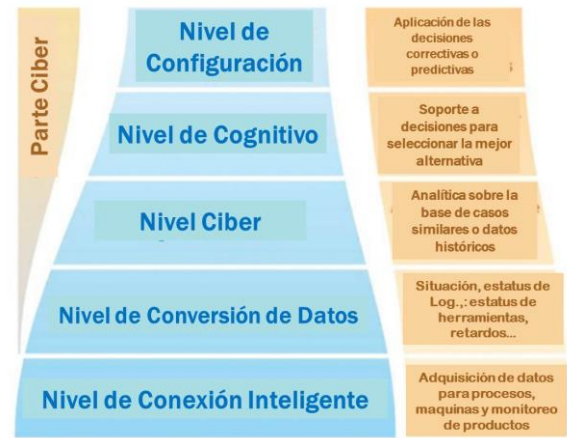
Parte Ciber

Nivel de Configuración

Aplicación de las decisiones correctivas o predictivas

Nivel de Cognitivo

Soporte a decisiones para seleccionar la mejor alternativa

Nivel Ciber

Analítica sobre la base de casos similares o datos históricos

Nivel de Conversión de Datos

Situación, estatus de Log.,: estatus de herramientas, retardos...

Nivel de Conexión Inteligente

Adquisición de datos para procesos, maquinas y monitoreo de productos